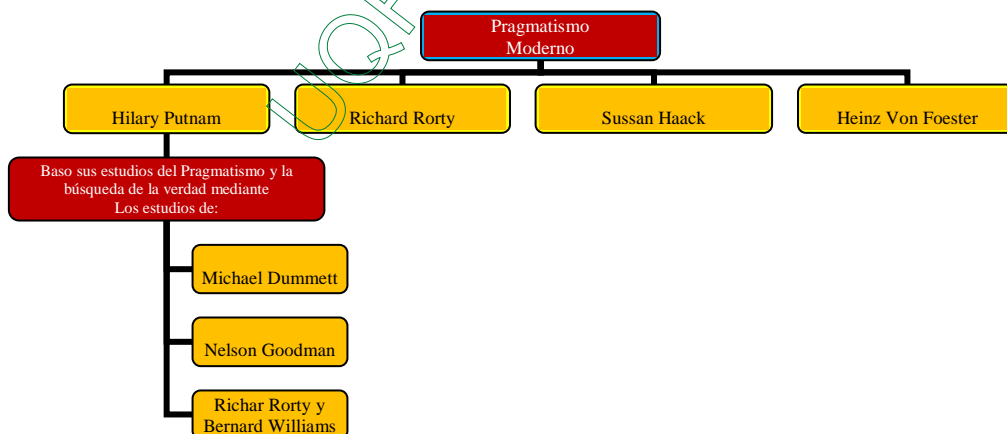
Pragmatismo Moderno

Hilary Putnam

Richard Rorty

Sussan Haack

Heinz Von Foester

Baso sus estudios del Pragmatismo y la búsqueda de la verdad mediante Los estudios de:

Michael Dummett

Nelson Goodman

Richar Rorty y Bernard Williams